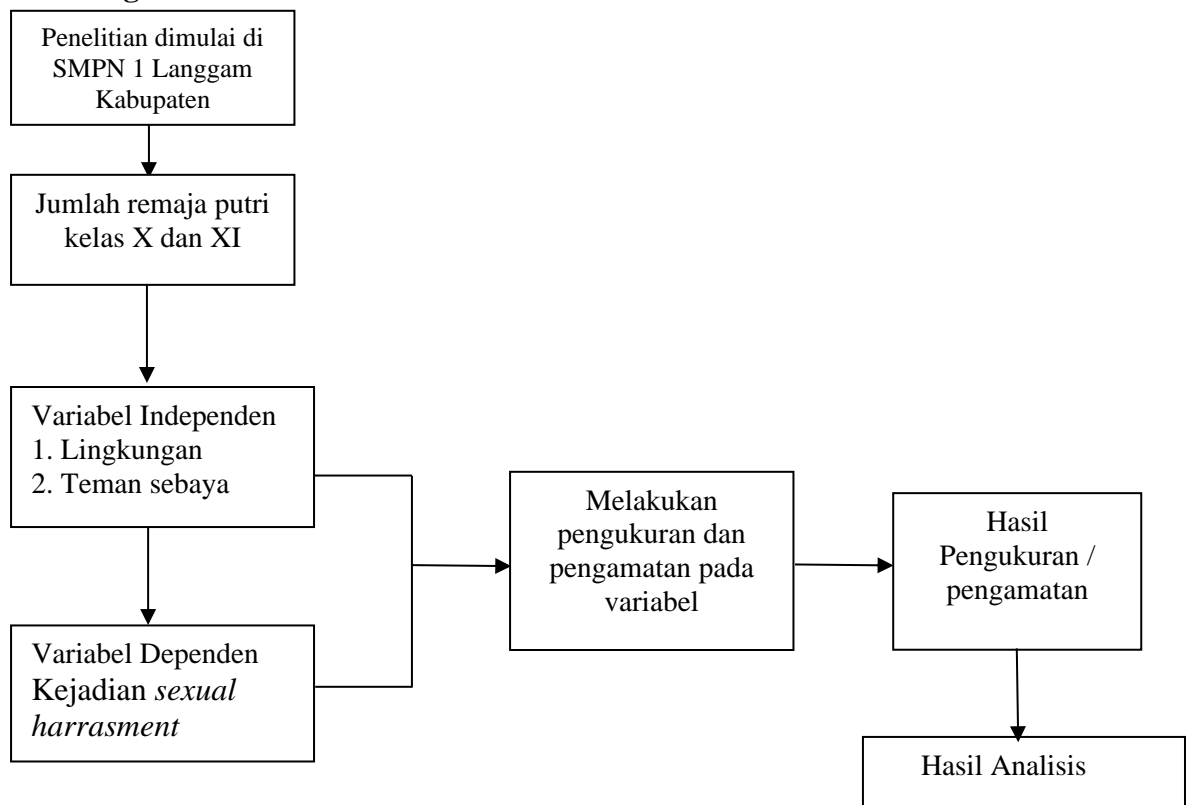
Penelitian dimulai di SMPN 1 Langgam Kabupaten

Jumlah remaja putri kelas X dan XI

Variabel Independen
1. Lingkungan
2. Teman sebaya

Variabel Dependen
Kejadian *sexual harrasment*

Melakukan pengukuran dan pengamatan pada variabel

Hasil Pengukuran / pengamatan

Hasil Analisis